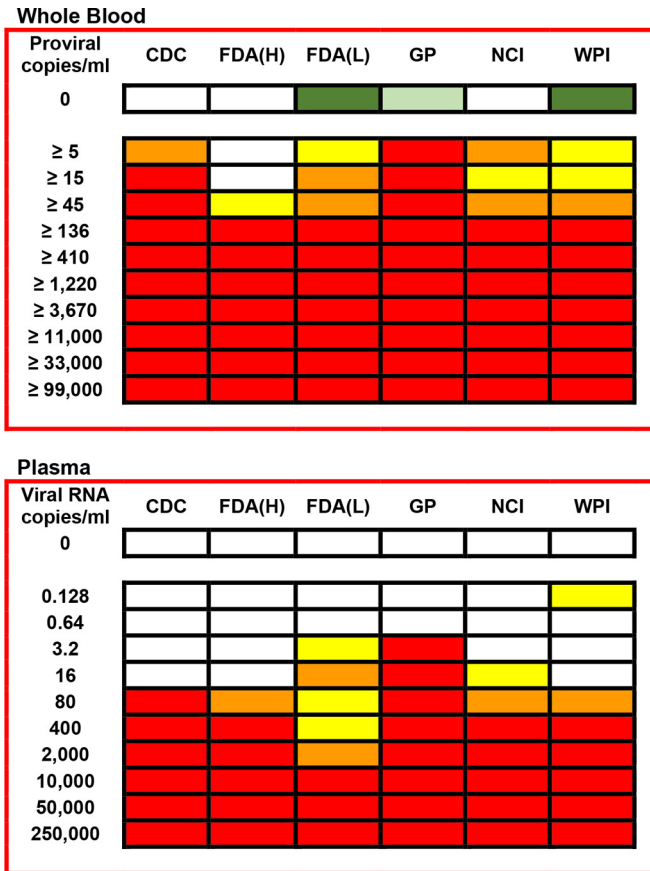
Whole Blood

| Proviral copies/ml | CDC | FDA(H) | FDA(L) | GP | NCI | WPI |
|---|---|---|---|---|---|---|
| 0 | | | | | | |
| ≥ 5 | | | | | | |
| ≥ 15 | | | | | | |
| ≥ 45 | | | | | | |
| ≥ 136 | | | | | | |
| ≥ 410 | | | | | | |
| ≥ 1,220 | | | | | | |
| ≥ 3,670 | | | | | | |
| ≥ 11,000 | | | | | | |
| ≥ 33,000 | | | | | | |
| ≥ 99,000 | | | | | | |

Plasma

| Viral RNA copies/ml | CDC | FDA(H) | FDA(L) | GP | NCI | WPI |
|---|---|---|---|---|---|---|
| 0 | | | | | | |
| 0.128 | | | | | | |
| 0.64 | | | | | | |
| 3.2 | | | | | | |
| 16 | | | | | | |
| 80 | | | | | | |
| 400 | | | | | | |
| 2,000 | | | | | | |
| 10,000 | | | | | | |
| 50,000 | | | | | | |
| 250,000 | | | | | | |